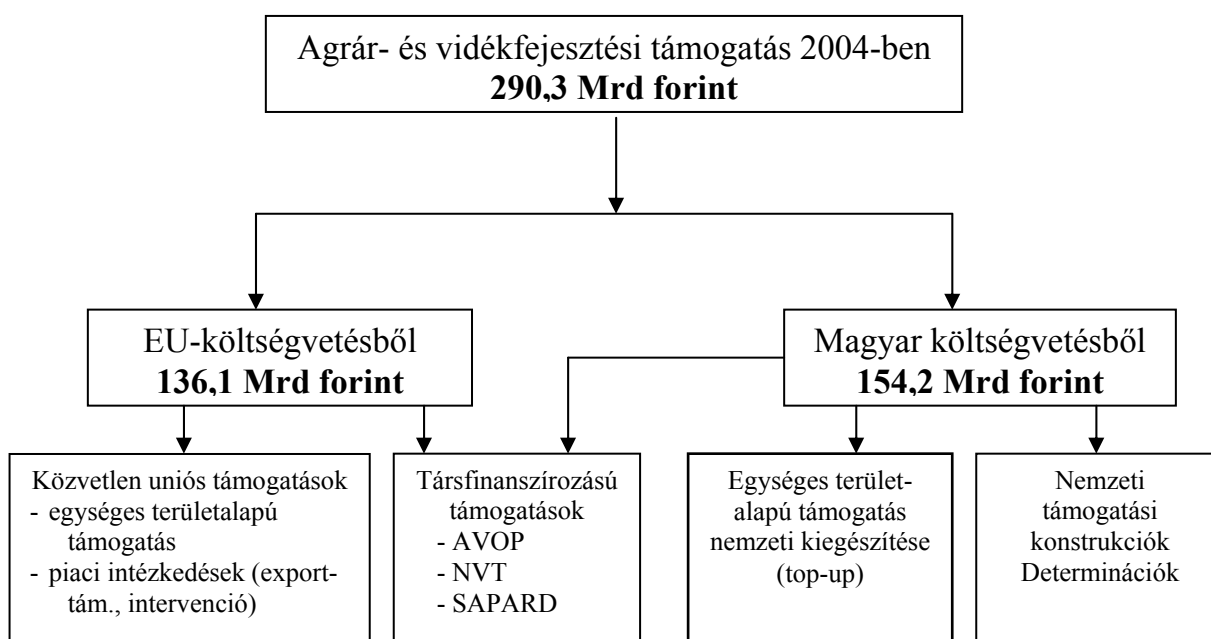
Agrár- és vidékfejesztési támogatás 2004-ben
**290,3 Mrd forint**

EU-költségvetésből
**136,1 Mrd forint**

Magyar költségvetésből
**154,2 Mrd forint**

Közvetlen uniós támogatások
- egységes területalapú támogatás
- piaci intézkedések (export-tám., intervenció)

Társfinanszírozású támogatások
- AVOP
- NVT
- SAPARD

Egységes terület-alapú támogatás nemzeti kiegészítése (top-up)

Nemzeti támogatási konstrukciók Determinációk